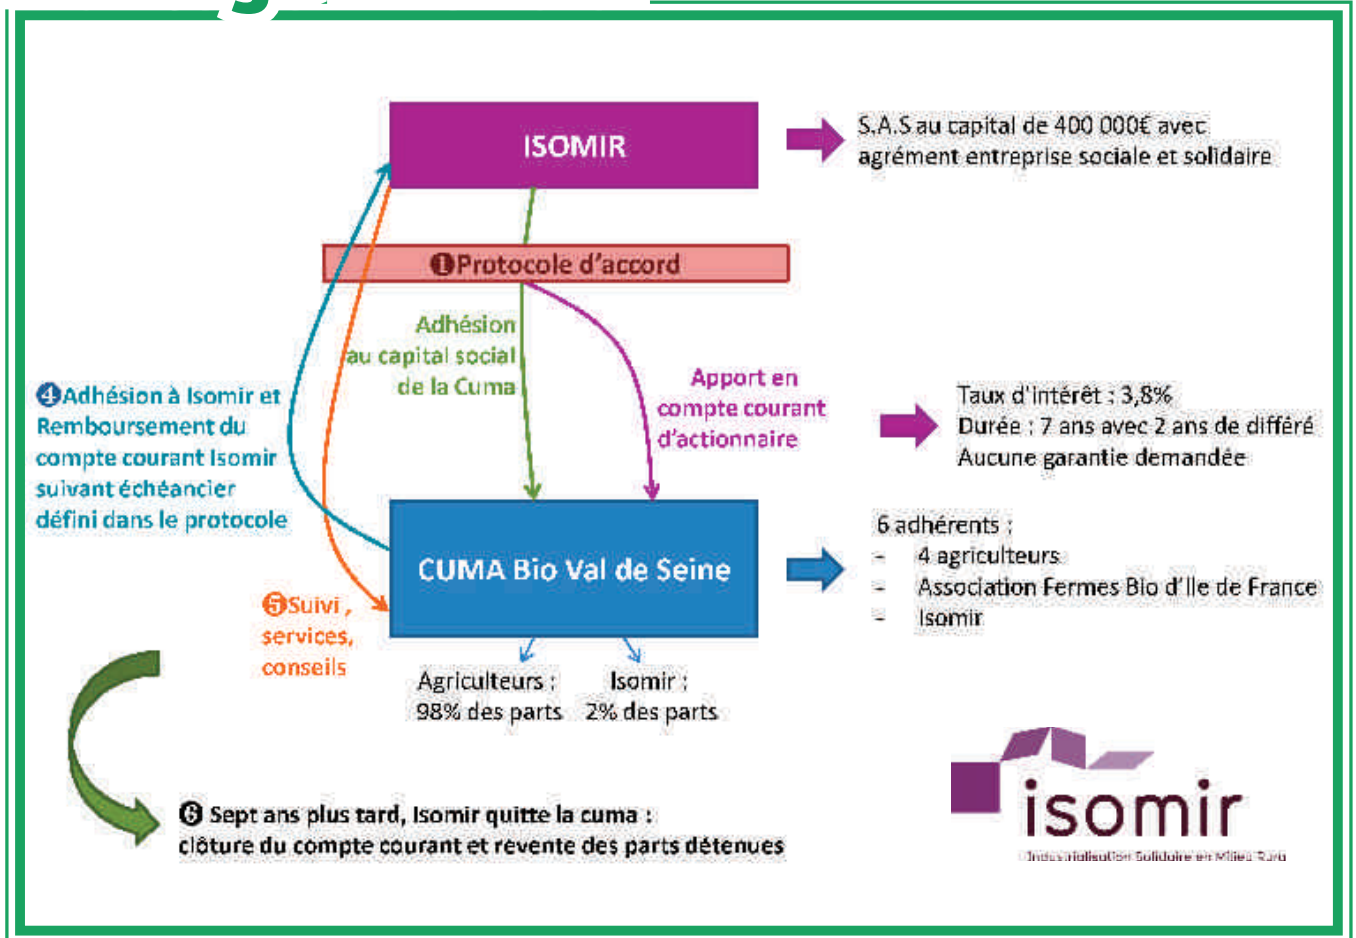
ISOMIR

S.A.S au capital de 400 000€ avec agrément entreprise sociale et solidaire

❶Protocole d'accord

Adhésion au capital social de la Cuma

Apport en compte courant d'actionnaire

Taux d'intérêt : 3,8%
Durée : 7 ans avec 2 ans de différé
Aucune garantie demandée

❹Adhésion à Isomir et Remboursement du compte courant Isomir suivant échéancier défini dans le protocole

CUMA Bio Val de Seine

6 adhérents :
- 4 agriculteurs
- Association Fermes Bio d'Ile de France
- Isomir

❺Suivi, services, conseils

Agriculteurs : 98% des parts

Isomir : 2% des parts

❻ Sept ans plus tard, Isomir quitte la cuma : clôture du compte courant et revente des parts détenues

isomir
Industrialisation Solidaire en Milieu Rural